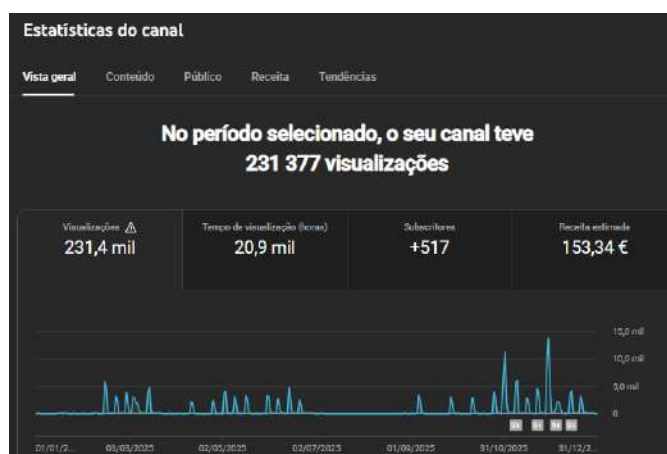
Estatísticas do canal

Vista geral Conteúdo Público Receita Tendências

No período selecionado, o seu canal teve 231 377 visualizações

Visualizações ⚠
231,4 mil

Tempo de visualização (horas)
20,9 mil

Subscritores
+517

Receita estimada
153,34 €

15,0 mil
10,0 mil
5,0 mil
0

01/01/2... 03/03/2025 02/05/2025 02/07/2025 01/09/2025 31/10/2025 31/12/2...